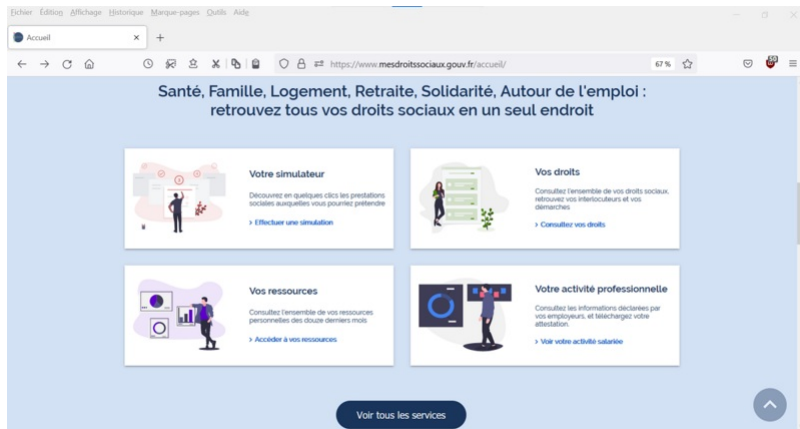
Fichier Édition Affichage Historique Marque-pages Outils Aide

Accueil

https://www.mesdroitssociaux.gouv.fr/accueil/

67 %

Santé, Famille, Logement, Retraite, Solidarité, Autour de l'emploi : retrouvez tous vos droits sociaux en un seul endroit

Votre simulateur

Découvrez en quelques clics les prestations sociales auxquelles vous pourriez prétendre

> Effectuer une simulation

Vos droits

Consultez l'ensemble de vos droits sociaux, retrouvez vos interlocuteurs et vos démarches

> Consultez vos droits

Vos ressources

Consultez l'ensemble de vos ressources personnelles des douze derniers mois

> Accéder à vos ressources

Votre activité professionnelle

Consultez les informations déclarées par vos employeurs, et téléchargez votre attestation.

> Voir votre activité salariée

Voir tous les services